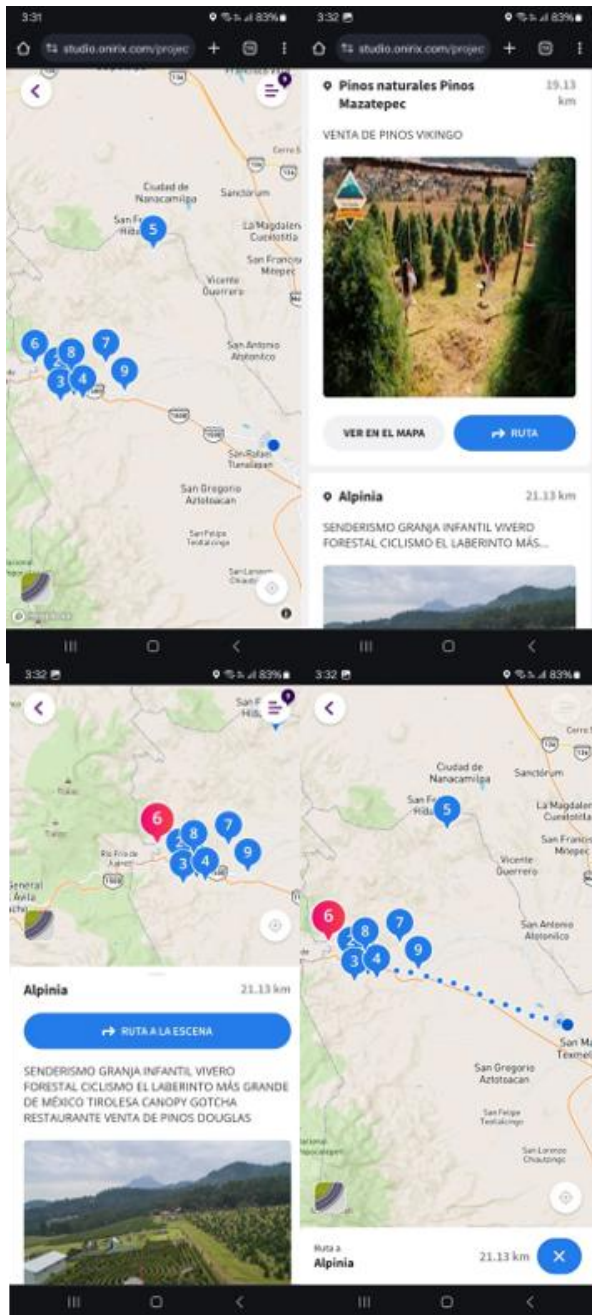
3:31
83%
studio.onirix.com/projec

Ciudad de Nanacamilpa
Sanctórum
San Felipe Hidalgo
5
La Magdalena Cuextotitla
San Francisco Mitepec
Vicente Guerrero
6
8
7
2
3
4
9
San Antonio Atotonilco
San Rafael Tlanalapan
San Gregorio Aztotoacan
San Felipe Teotlalcingo
San Lorenzo Chiautzingo

3:32
83%
studio.onirix.com/projec

Pinos naturales Pinos Mazatepec
19.13 km
VENTA DE PINOS VIKINGO
VER EN EL MAPA
RUTA

Alpinia
21.13 km
SENDERISMO GRANJA INFANTIL VIVERO FORESTAL CICLISMO EL LABERINTO MÁS...

3:32
83%
San Felipe Hidalgo
6
8
7
2
3
4
9
Río Frío de Juárez
General Ávila

Alpinia
21.13 km
RUTA A LA ESCENA
SENDERISMO GRANJA INFANTIL VIVERO FORESTAL CICLISMO EL LABERINTO MÁS GRANDE DE MÉXICO TIROLESA CANOPY GOTCHA RESTAURANTE VENTA DE PINOS DOUGLAS

3:32
83%
Ciudad de Nanacamilpa
Sanctórum
San Felipe Hidalgo
5
La Magdalena Cuextotitla
San Francisco Mitepec
Vicente Guerrero
6
8
7
2
3
4
9
San Antonio Atotonilco
San Martín Texmelucan
San Gregorio Aztotoacan
San Felipe Teotlalcingo
San Lorenzo Chiautzingo
Nacional Popocatépetl
Ruta a
Alpinia
21.13 km